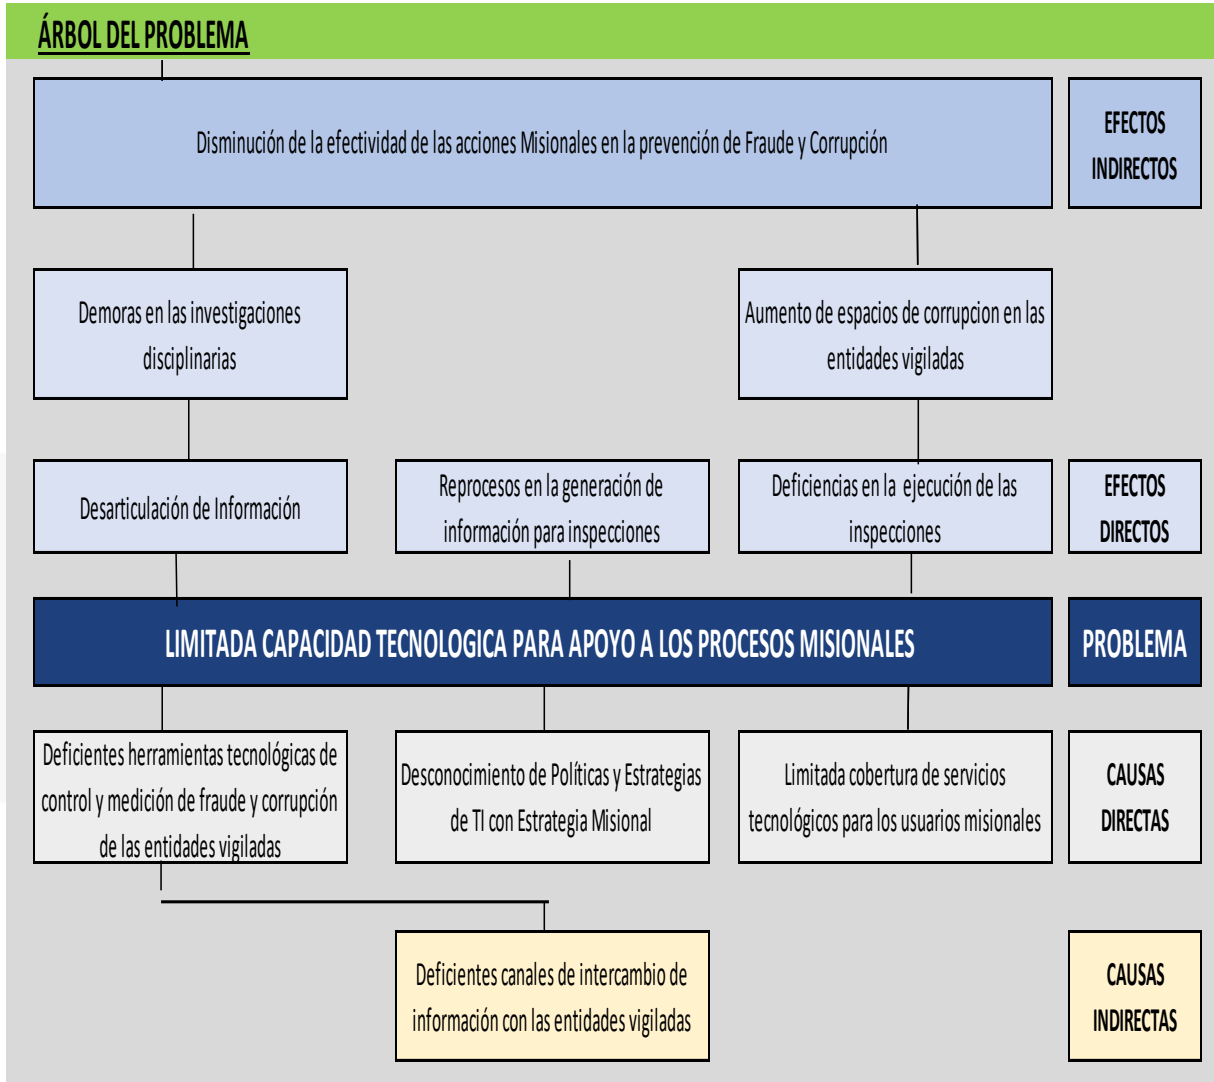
ÁRBOL DEL PROBLEMA

Disminución de la efectividad de las acciones Misionales en la prevención de Fraude y Corrupción

EFECTOS INDIRECTOS

Demoras en las investigaciones disciplinarias

Aumento de espacios de corrupcion en las entidades vigiladas

Desarticulación de Información

Reprocesos en la generación de información para inspecciones

Deficiencias en la ejecución de las inspecciones

EFECTOS DIRECTOS

LIMITADA CAPACIDAD TECNOLOGICA PARA APOYO A LOS PROCESOS MISIONALES

PROBLEMA

Deficientes herramientas tecnológicas de control y medición de fraude y corrupción de las entidades vigiladas

Desconocimiento de Políticas y Estrategias de TI con Estrategia Misional

Limitada cobertura de servicios tecnológicos para los usuarios misionales

CAUSAS DIRECTAS

Deficientes canales de intercambio de información con las entidades vigiladas

CAUSAS INDIRECTAS